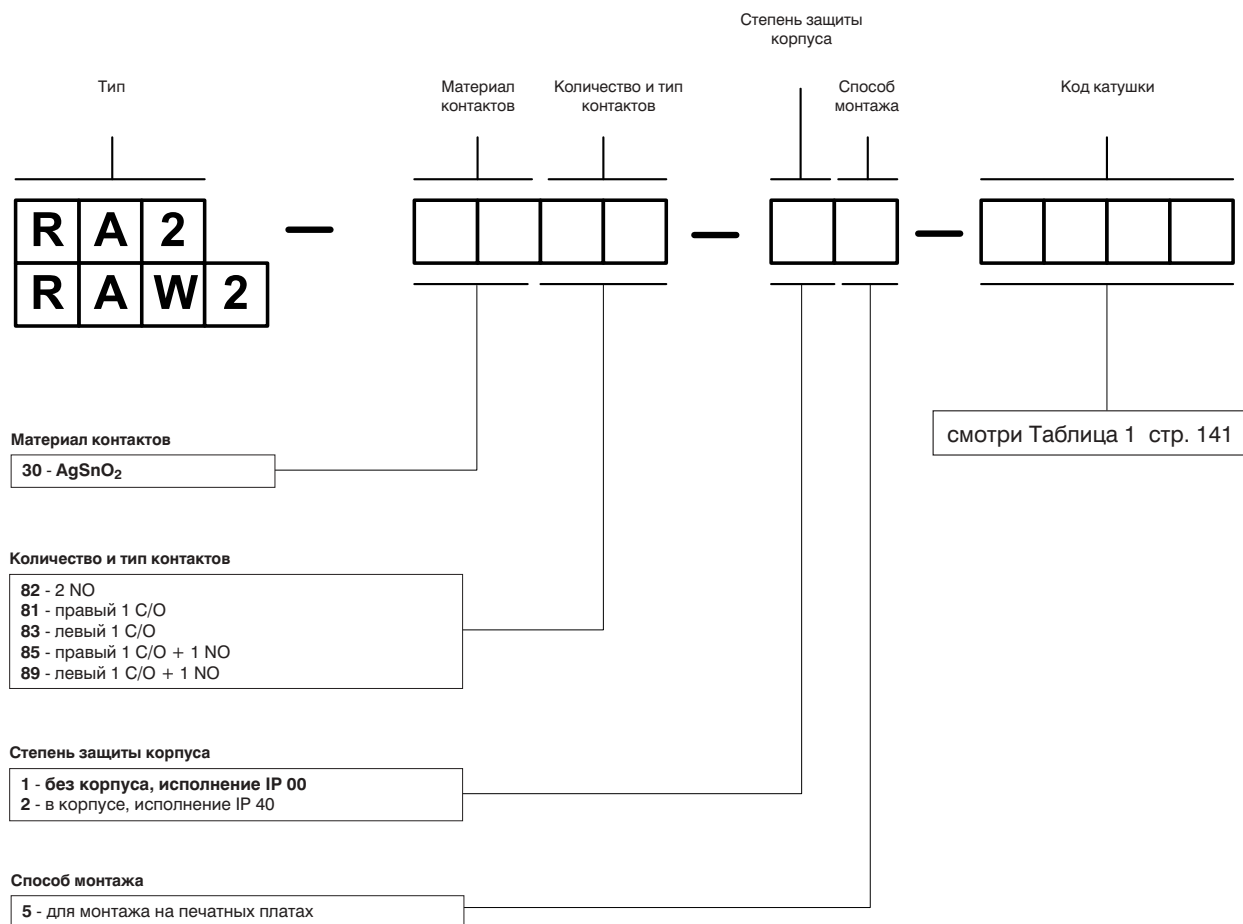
Степень защиты корпуса

Тип

Материал контактов

Количество и тип контактов

Способ монтажа

Код катушки

| R | A | 2 |
|---|---|---|

| R | A | W | 2 |
|---|---|---|---|

—

—

—

смотри Таблица 1 стр. 141

Материал контактов

30 - $AgSnO_2$

Количество и тип контактов

82 - 2 NO
81 - правый 1 C/O
83 - левый 1 C/O
85 - правый 1 C/O + 1 NO
89 - левый 1 C/O + 1 NO

Степень защиты корпуса

1 - без корпуса, исполнение IP 00
2 - в корпусе, исполнение IP 40

Способ монтажа

5 - для монтажа на печатных платах